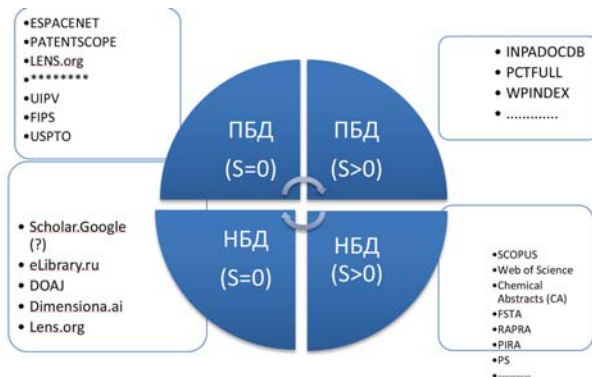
•ESPACENET
•PATENTSCOPE
•LENS.org
•********
•UIPV
•FIPS
•USPTO

• INPADOCDB
• PCTFULL
• WPINDEX
• ............

ПБД
(S=0)

ПБД
(S>0)

НБД
(S=0)

НБД
(S>0)

• Scholar.Google (?)
• eLibrary.ru
• DOAJ
• Dimensiona.ai
• Lens.org

•SCOPUS
•Web of Science
•Chemical Abstracts (CA)
•FSTA
•RAPRA
•PIRA
•PS
•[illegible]